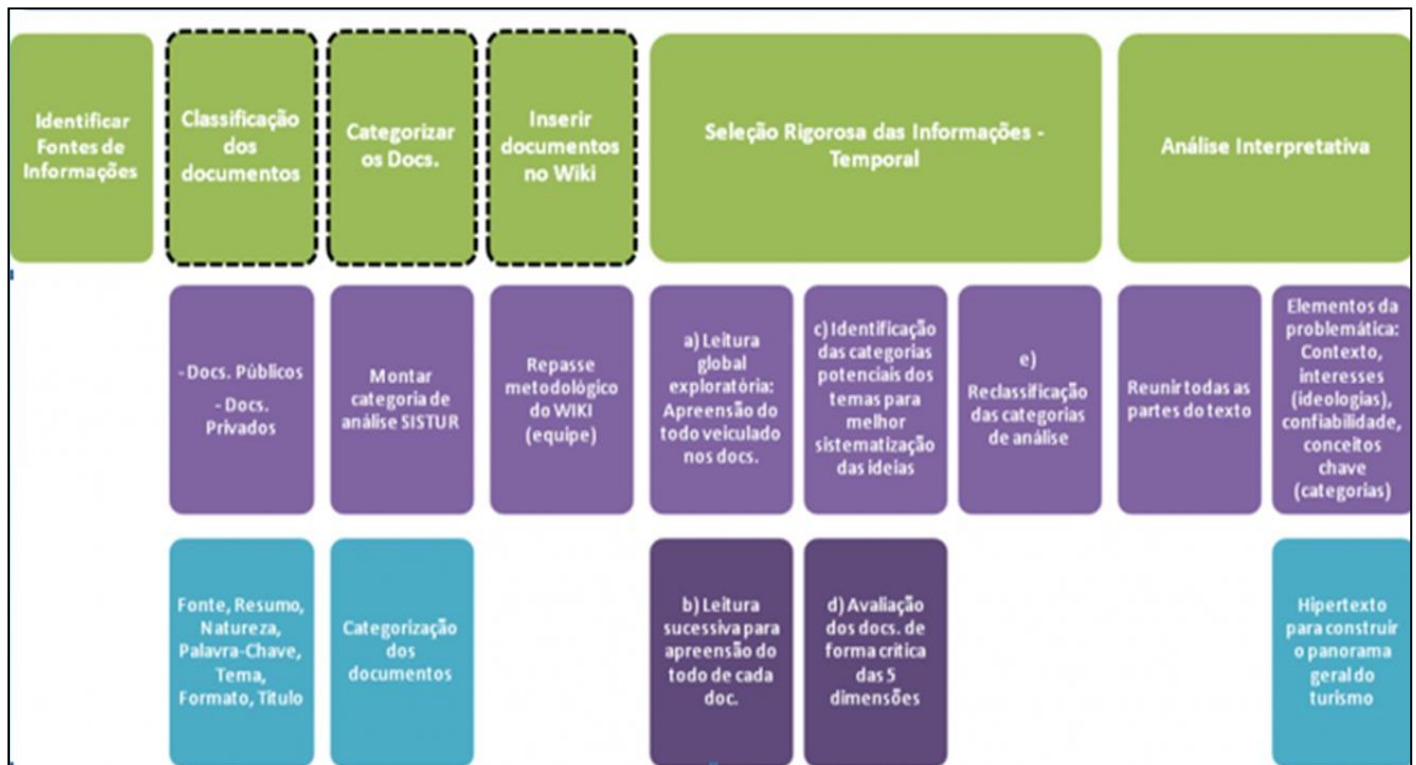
Identificar Fontes de Informações

Classificação dos documentos

Categorizar os Docs.

Inserir documentos no Wiki

Seleção Rigorosa das Informações - Temporal

Análise Interpretativa

- Docs. Públicos
- Docs. Privados

Montar categoria de análise SISTUR

Repasse metodológico do WIKI (equipe)

a) Leitura global exploratória: Apreensão do todo veiculado nos docs.

c) Identificação das categorias potenciais dos temas para melhor sistematização das ideias

e) Reclassificação das categorias de análise

Reunir todas as partes do texto

Elementos da problemática: Contexto, interesses (ideologias), confiabilidade, conceitos chave (categorias)

Fonte, Resumo, Natureza, Palavra-Chave, Tema, Formato, Título

Categorização dos documentos

b) Leitura sucessiva para apreensão do todo de cada doc.

d) Avaliação dos docs. de forma crítica das 5 dimensões

Hipertexto para construir o panorama geral do turismo